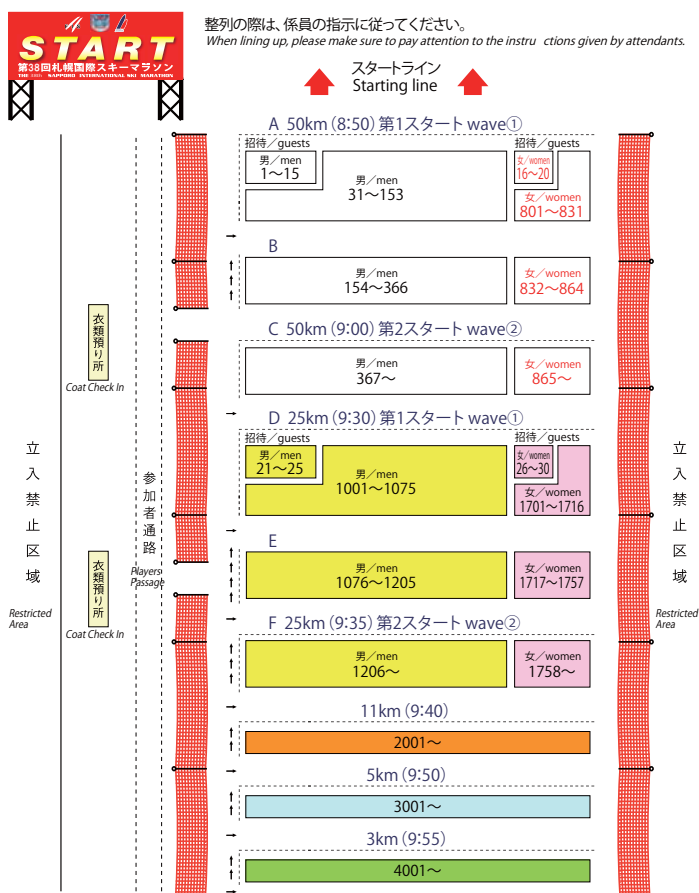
START
第38回札幌国際スキーマラソン
THE 38th SAPPORO INTERNATIONAL SKI MARATHON

整列の際は、係員の指示に従ってください。
When lining up, please make sure to pay attention to the instru ctions given by attendants.

スタートライン
Starting line

A 50km (8:50) 第1スタート wave①
招待／guests
男／men
1〜15
男／men
31〜153
招待／guests
女／women
16〜20
女／women
801〜831

B
男／men
154〜366
女／women
832〜864

C 50km (9:00) 第2スタート wave②
男／men
367〜
女／women
865〜

D 25km (9:30) 第1スタート wave①
招待／guests
男／men
21〜25
男／men
1001〜1075
招待／guests
女／women
26〜30
女／women
1701〜1716

E
男／men
1076〜1205
女／women
1717〜1757

F 25km (9:35) 第2スタート wave②
男／men
1206〜
女／women
1758〜

11km (9:40)
2001〜

5km (9:50)
3001〜

3km (9:55)
4001〜

衣類預り所
Coat Check In

衣類預り所
Coat Check In

参加者通路
Players Passage

立入禁止区域
Restricted Area

立入禁止区域
Restricted Area